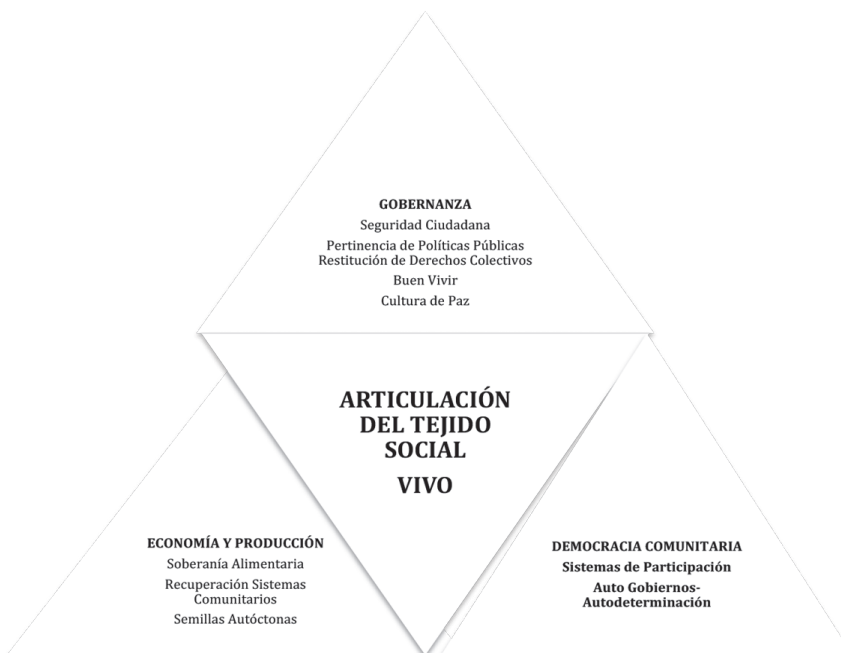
GOBERNANZA
Seguridad Ciudadana
Pertinencia de Políticas Públicas
Restitución de Derechos Colectivos
Buen Vivir
Cultura de Paz

ARTICULACIÓN DEL TEJIDO SOCIAL
VIVO

ECONOMÍA Y PRODUCCIÓN
Soberanía Alimentaria
Recuperación Sistemas Comunitarios
Semillas Autóctonas

DEMOCRACIA COMUNITARIA
Sistemas de Participación
Auto Gobiernos-Autodeterminación